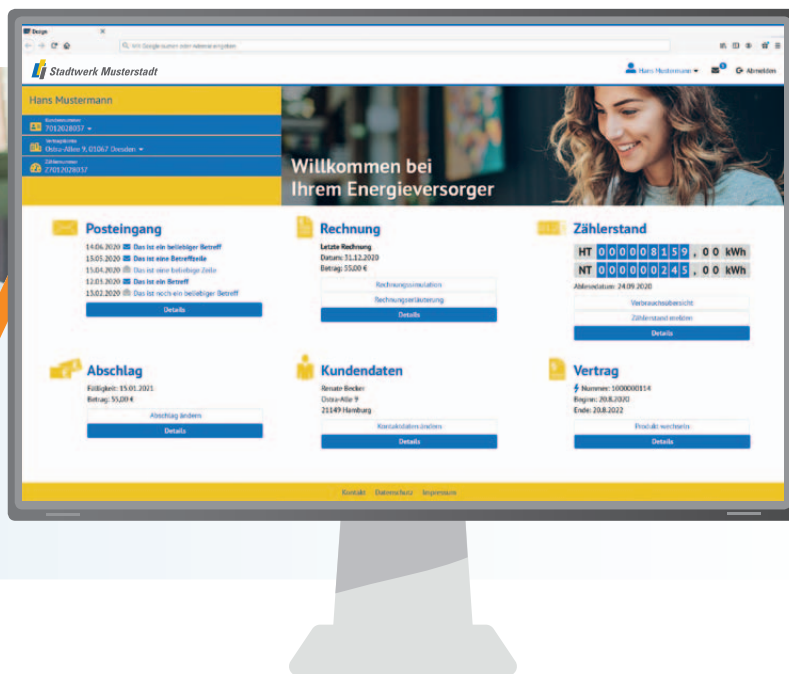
Design

Mit Google suchen oder Adresse eingeben

Stadtwerk Musterstadt

Hans Mustermann

Abmelden

Hans Mustermann

Kundennummer
7012028037

Verbrauchsstelle
Ostra-Allee 9, 01067 Dresden

Zählernummer
27012028037

Willkommen bei
Ihrem Energieversorger

Posteingang

14.06.2020 Das ist ein beliebiger Betreff
15.05.2020 Das ist eine Betreffzeile
15.04.2020 Das ist eine beliebige Zeile
12.03.2020 Das ist ein Betreff
13.02.2020 Das ist noch ein beliebiger Betreff

Details

Rechnung

Letzte Rechnung
Datum: 31.12.2020
Betrag: 55,00 €

Rechnungssimulation

Rechnungserläuterung

Details

Zählerstand

| HT | 000008159,00 kWh |
|---|---|
| NT | 000000245,00 kWh |

Ablesedatum: 24.09.2020

Verbrauchsübersicht

Zählerstand melden

Details

Abschlag

Fälligkeit: 15.01.2021
Betrag: 55,00 €

Abschlag ändern

Details

Kundendaten

Renate Becker
Ostra-Allee 9
21149 Hamburg

Kontaktdaten ändern

Details

Vertrag

Nummer: 1000000114
Beginn: 20.8.2020
Ende: 20.8.2022

Produkt wechseln

Details

Kontakt Datenschutz Impressum